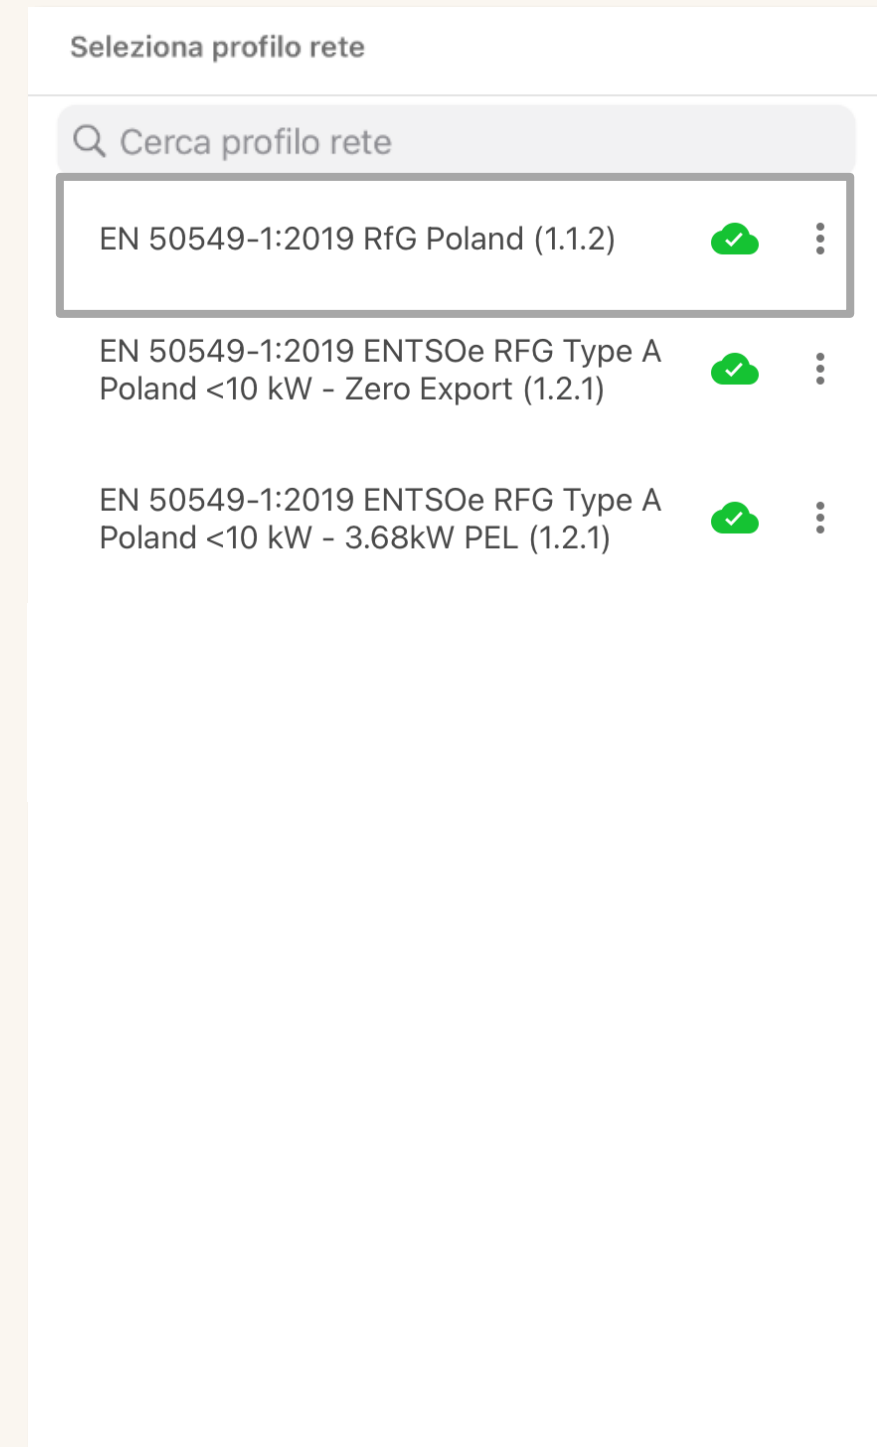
Seleziona profilo rete

Cerca profilo rete

EN 50549-1:2019 RfG Poland (1.1.2)

EN 50549-1:2019 ENTSOe RFG Type A Poland <10 kW - Zero Export (1.2.1)

EN 50549-1:2019 ENTSOe RFG Type A Poland <10 kW - 3.68kW PEL (1.2.1)